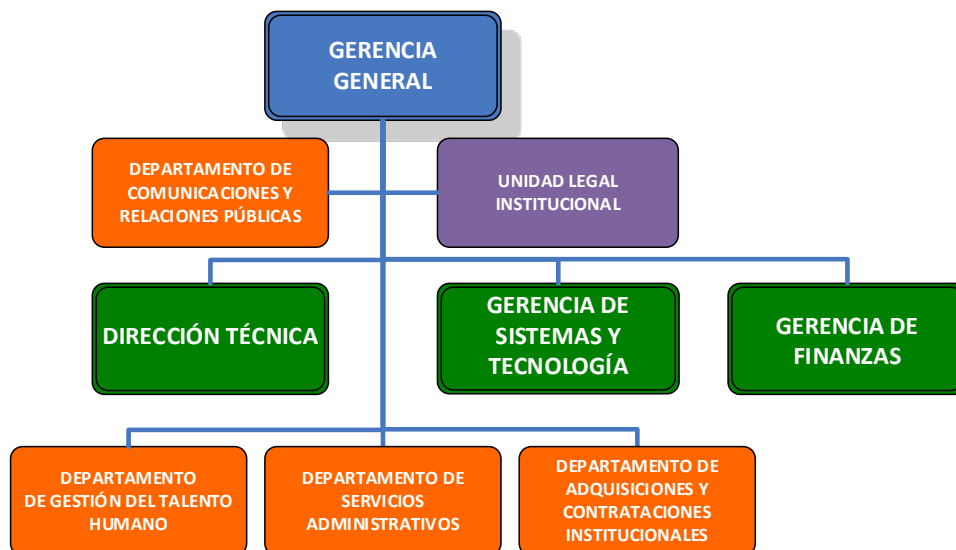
GERENCIA GENERAL

DEPARTAMENTO DE COMUNICACIONES Y RELACIONES PÚBLICAS

UNIDAD LEGAL INSTITUCIONAL

DIRECCIÓN TÉCNICA

GERENCIA DE SISTEMAS Y TECNOLOGÍA

GERENCIA DE FINANZAS

DEPARTAMENTO DE GESTIÓN DEL TALENTO HUMANO

DEPARTAMENTO DE SERVICIOS ADMINISTRATIVOS

DEPARTAMENTO DE ADQUISICIONES Y CONTRATACIONES INSTITUCIONALES